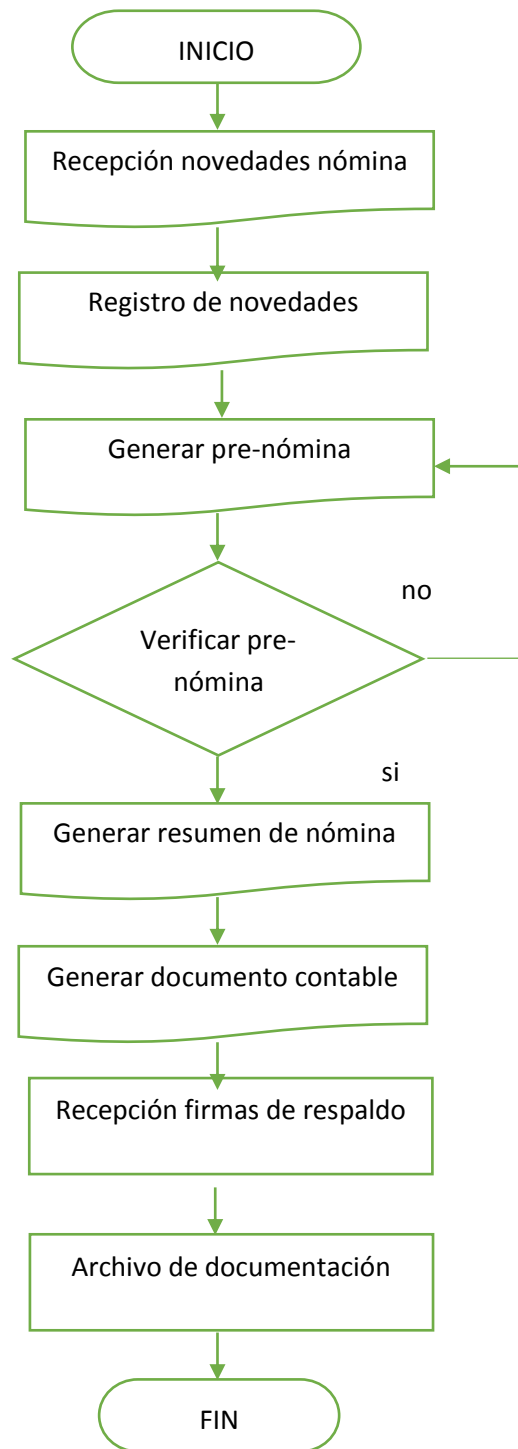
INICIO

Recepción novedades nómina

Registro de novedades

Generar pre-nómina

no

Verificar pre-nómina

si

Generar resumen de nómina

Generar documento contable

Recepción firmas de respaldo

Archivo de documentación

FIN